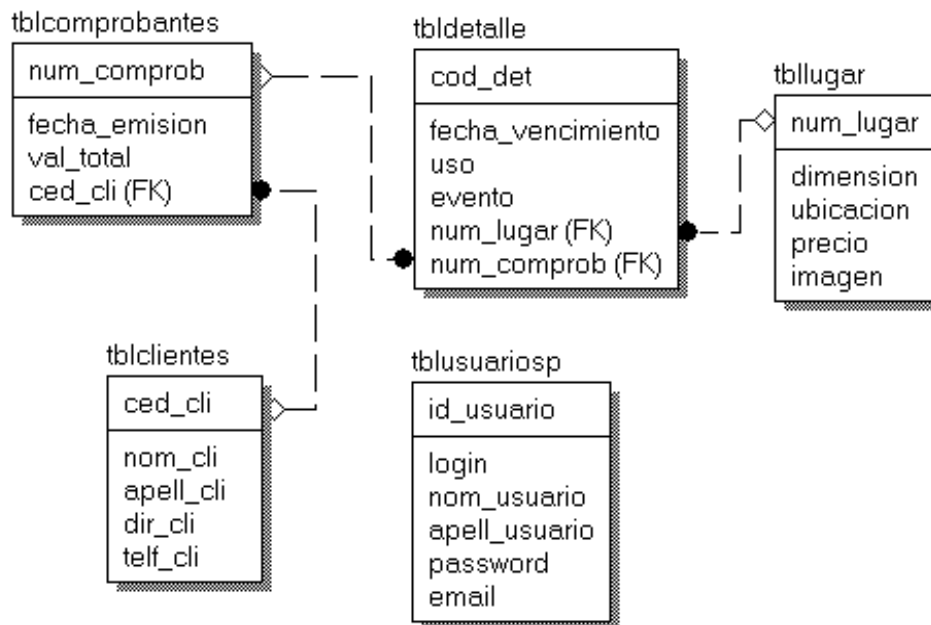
tblcomprobantes

num_comprob

fecha_emision
val_total
ced_cli (FK)

tbldetalle

cod_det

fecha_vencimiento
uso
evento
num_lugar (FK)
num_comprob (FK)

tbllugar

num_lugar

dimension
ubicacion
precio
imagen

tblclientes

ced_cli

nom_cli
apell_cli
dir_cli
telf_cli

tblusuariosp

id_usuario

login
nom_usuario
apell_usuario
password
email